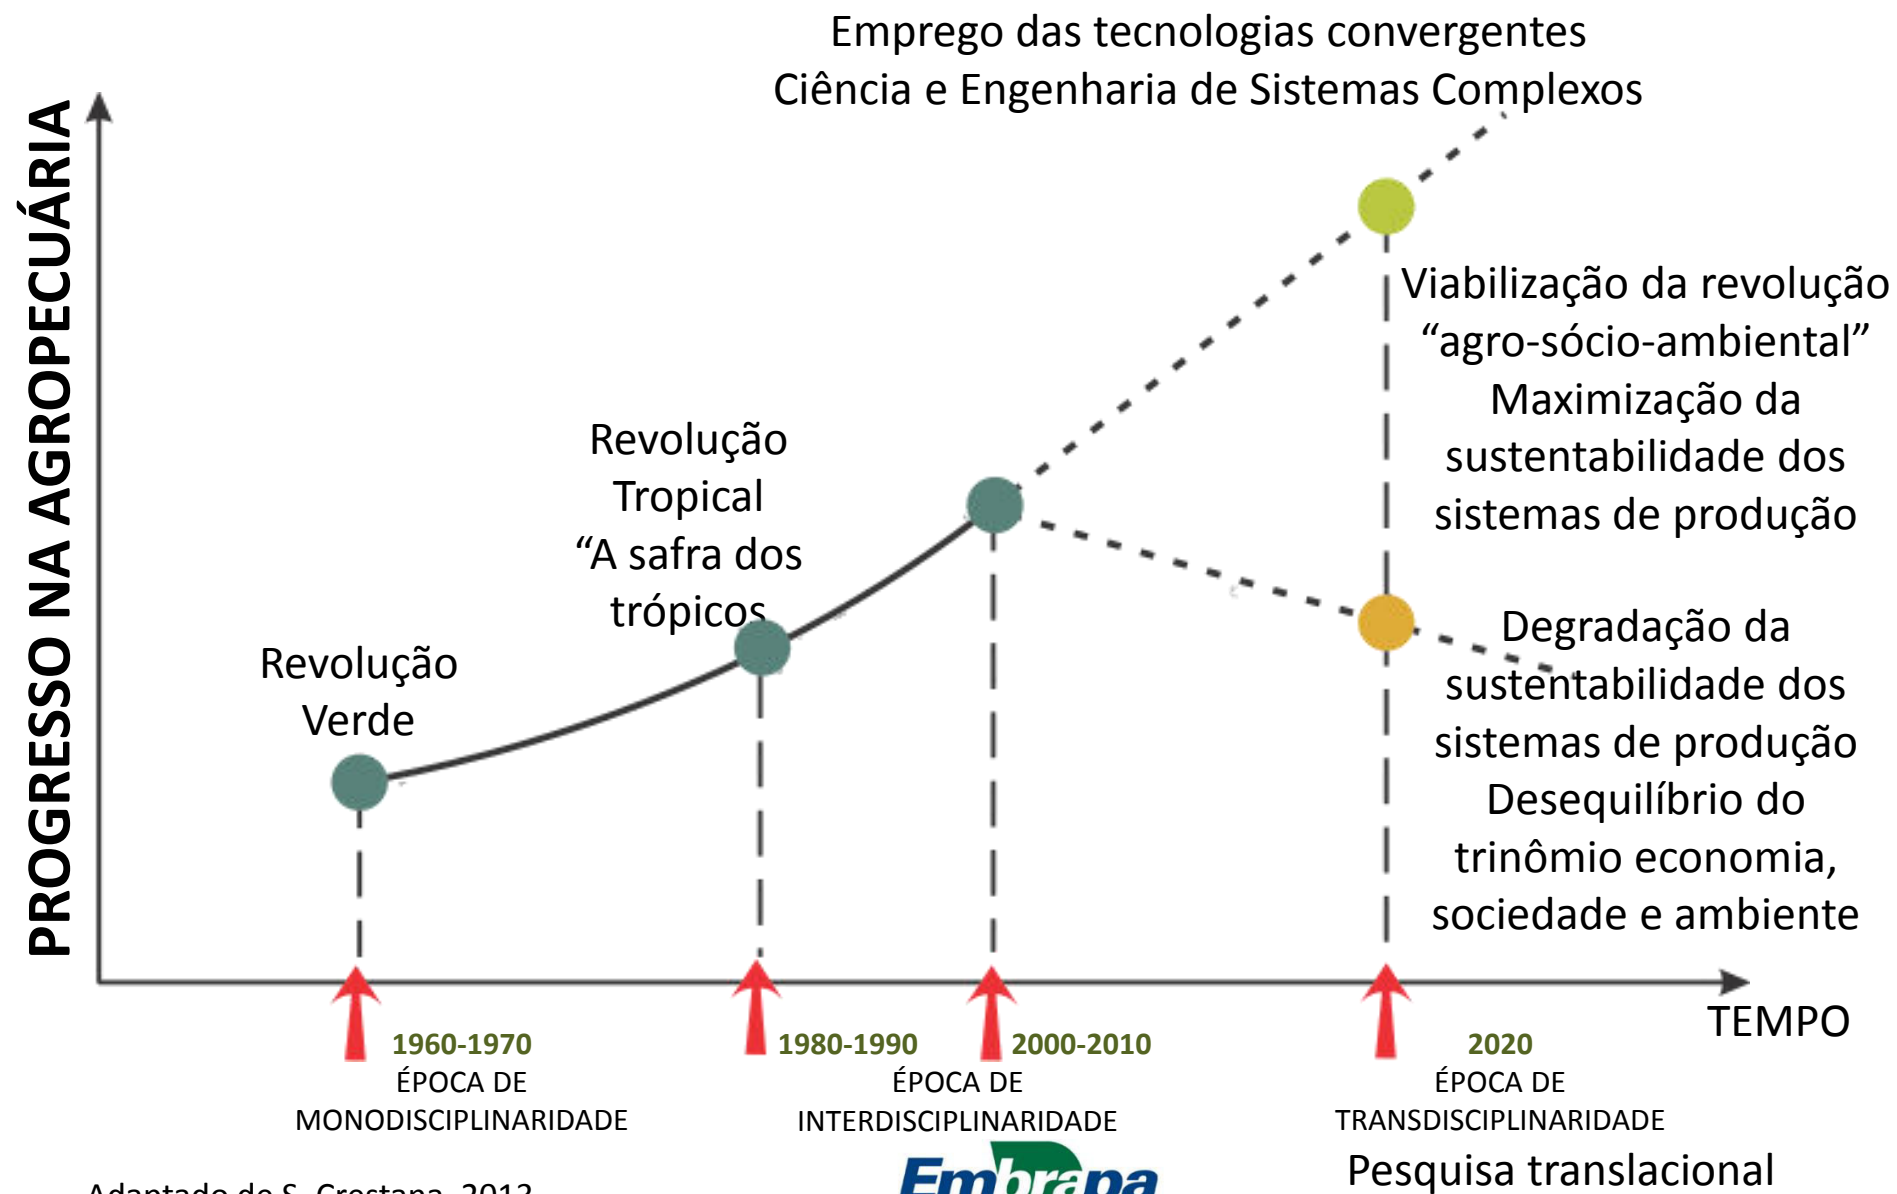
Emprego das tecnologias convergentes
Ciência e Engenharia de Sistemas Complexos

PROGRESSO NA AGROPECUÁRIA

Viabilização da revolução "agro-sócio-ambiental" Maximização da sustentabilidade dos sistemas de produção

Revolução Tropical "A safra dos trópicos

Revolução Verde

Degradação da sustentabilidade dos sistemas de produção Desequilíbrio do trinômio economia, sociedade e ambiente

TEMPO

1960-1970
ÉPOCA DE
MONODISCIPLINARIDADE

1980-1990

2000-2010
ÉPOCA DE
INTERDISCIPLINARIDADE

2020
ÉPOCA DE
TRANSDISCIPLINARIDADE
Pesquisa translacional

Adaptado de S. Crestana, 2012

Embrapa